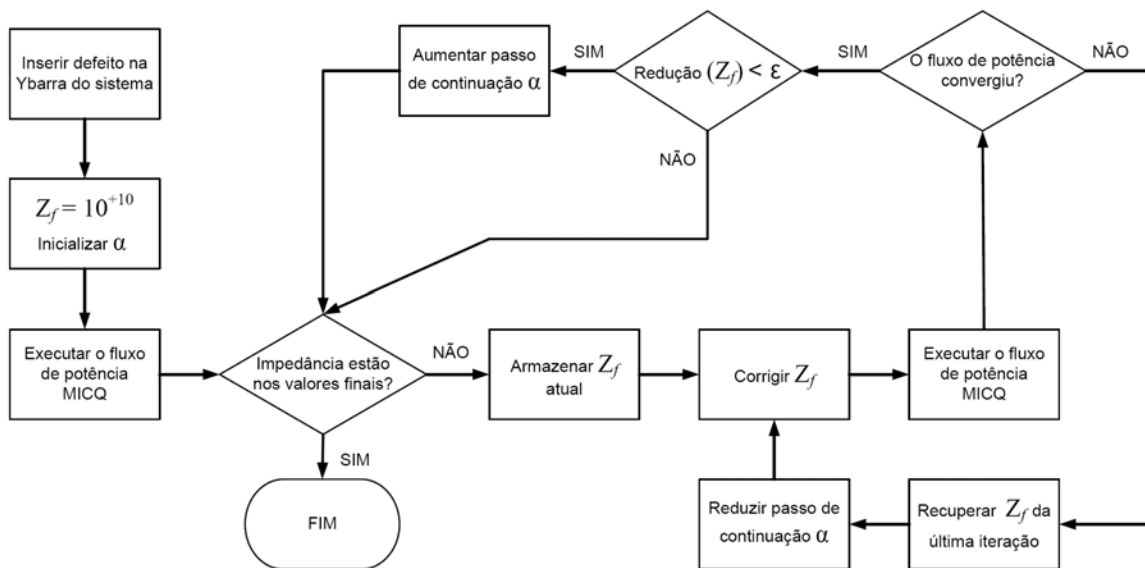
Inserir defeito na Ybarra do sistema

$Z_f = 10^{+10}$
Inicializar $\alpha$

Executar o fluxo de potência MICQ

Impedância estão nos valores finais?

SIM

FIM

NÃO

Armazenar $Z_f$ atual

Corrigir $Z_f$

Executar o fluxo de potência MICQ

O fluxo de potência convergiu?

NÃO

SIM

Redução $(Z_f) < \varepsilon$

SIM

NÃO

Aumentar passo de continuação $\alpha$

Recuperar $Z_f$ da última iteração

Reduzir passo de continuação $\alpha$